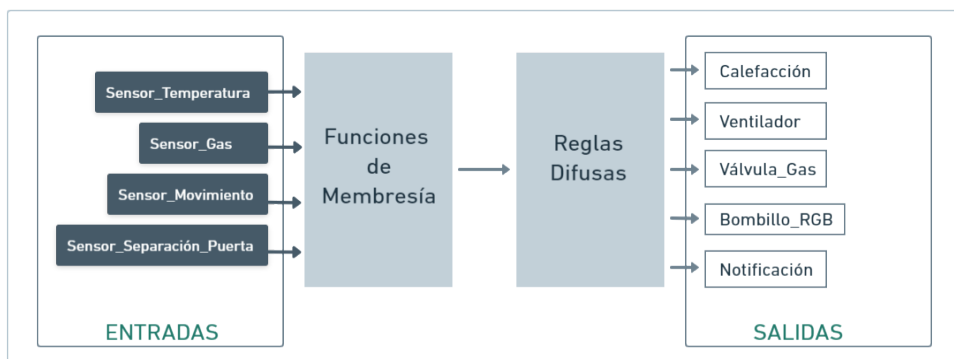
Sensor_Temperatura

Sensor_Gas

Sensor_Movimiento

Sensor_Separación_Puerta

ENTRADAS

Funciones de Membresía

Reglas Difusas

Calefacción

Ventilador

Válvula_Gas

Bombillo_RGB

Notificación

SALIDAS